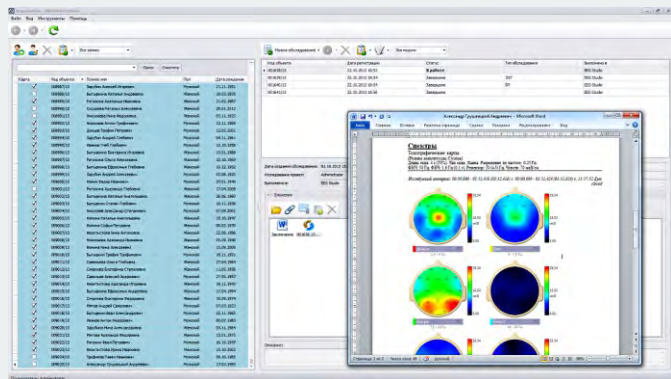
Файл Вид Инструменты Помощь

Все записи

Поиск Очистить

| Код объекта | Фамилия имя | Пол | Дата рождения |
|---|---|---|---|
| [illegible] | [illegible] | Мужской | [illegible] |

Новое обследование

| Код объекта | Дата регистрации | Статус | Тип обследования | Выполнено в |
|---|---|---|---|---|
| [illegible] | 22.10.2012 | В работе | | BEO Studio |
| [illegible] | 22.10.2012 | Завершено | ЭЭГ | BEO Studio |
| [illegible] | 22.10.2012 | Завершено | ЭЭГ | BEO Studio |

Дата создания обследования: 02.10.2012
Исследованию провел: Administrator
Выполнено в: BEO Studio

Заключение

Александр Грушевецкий Андреевич - Microsoft Word

Спектры
Топографические карты

Страница: 1 из 2 Число слов: 49 русский